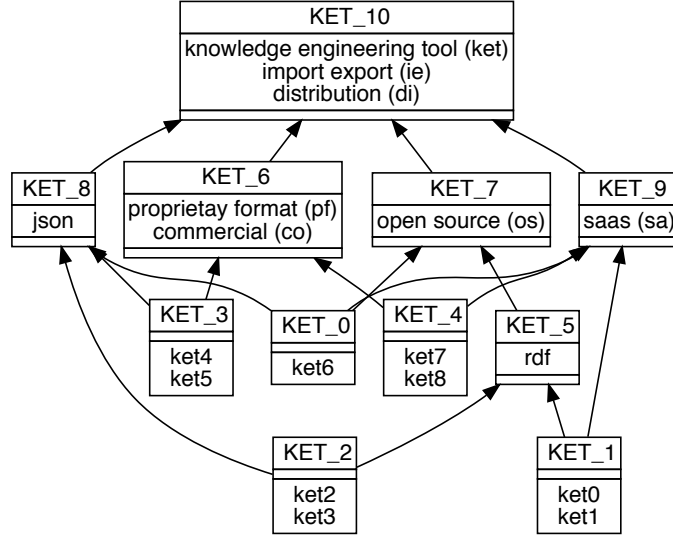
KET_10

knowledge engineering tool (ket)
import export (ie)
distribution (di)

KET_8

json

KET_6

proprietay format (pf)
commercial (co)

KET_7

open source (os)

KET_9

saas (sa)

KET_3

ket4
ket5

KET_0

ket6

KET_4

ket7
ket8

KET_5

rdf

KET_2

ket2
ket3

KET_1

ket0
ket1